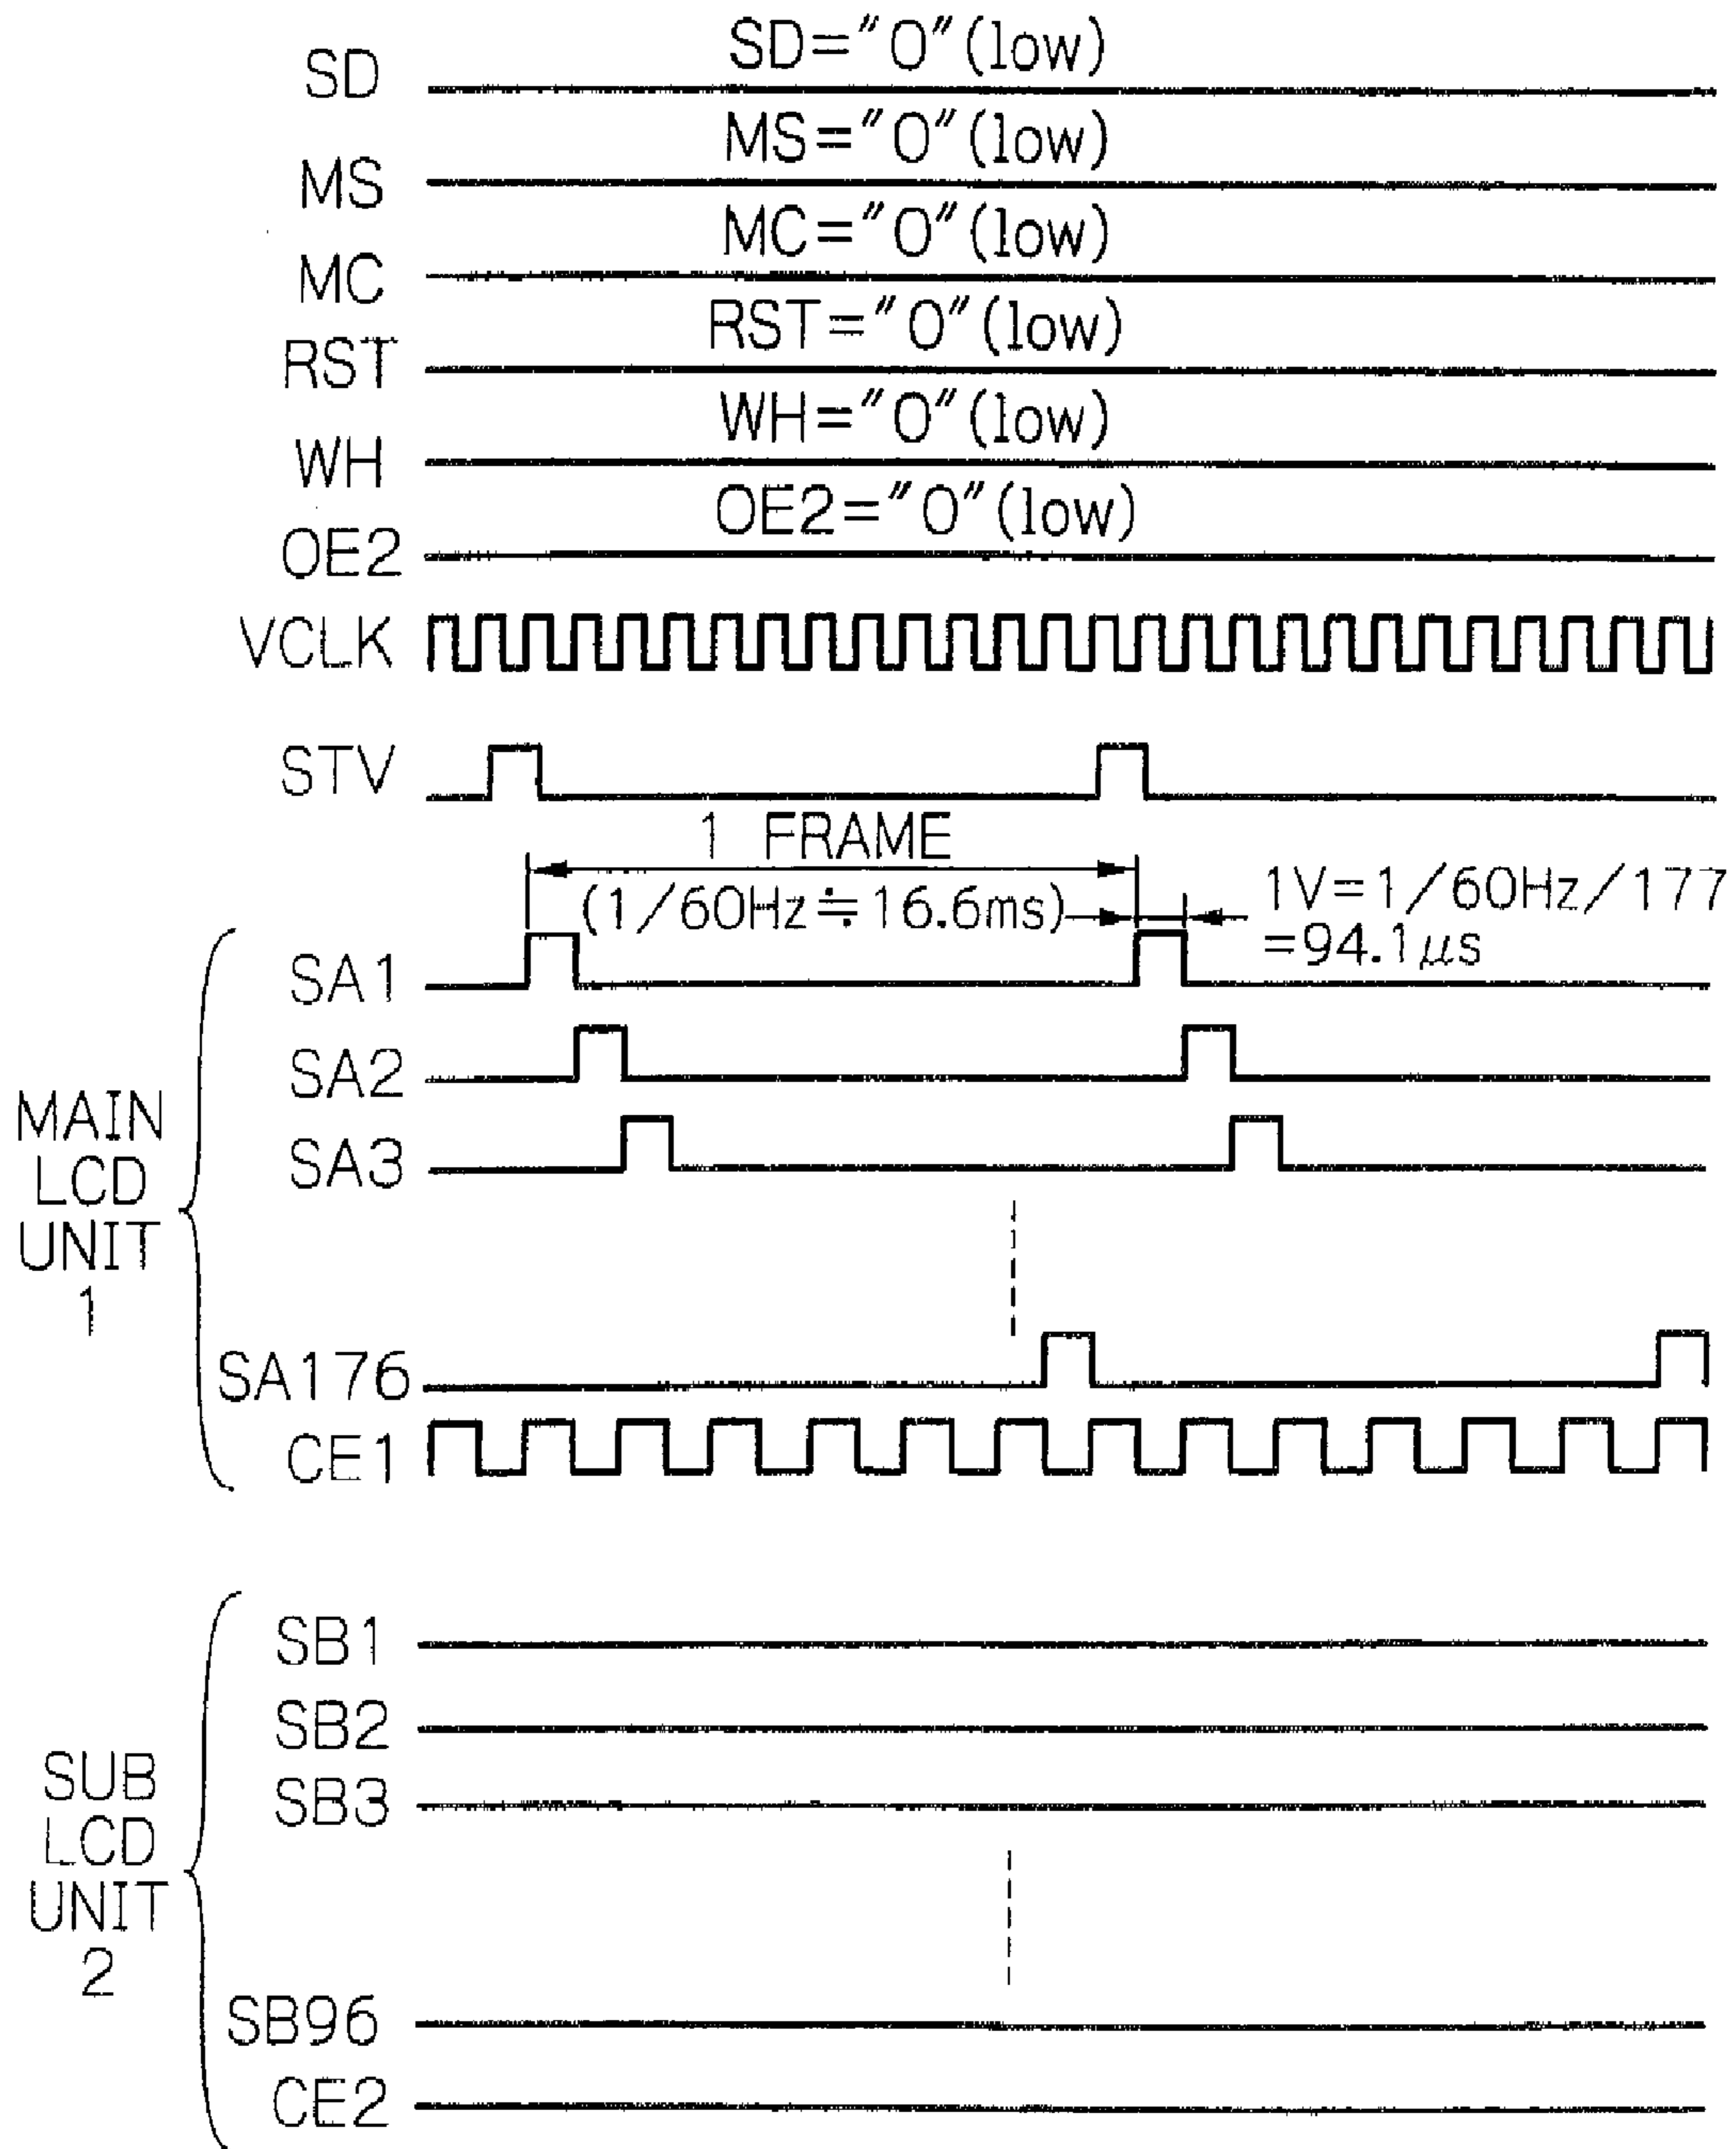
SD SD="0"(low)
MS MS="0"(low)
MC MC="0"(low)
RST RST="0"(low)
WH WH="0"(low)
OE2 OE2="0"(low)
VCLK
STV
1 FRAME
(1/60Hz≒16.6ms)
1V=1/60Hz/177
=94.1$\mu$s
MAIN LCD UNIT 1
SA1
SA2
SA3
SA176
CE1
SUB LCD UNIT 2
SB1
SB2
SB3
SB96
CE2